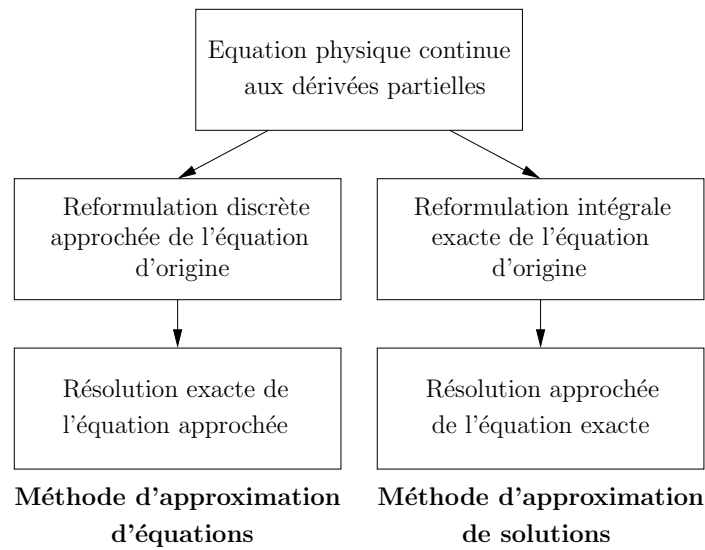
Equation physique continue aux dérivées partielles

Reformulation discrète approchée de l'équation d'origine

Reformulation intégrale exacte de l'équation d'origine

Résolution exacte de l'équation approchée

Résolution approchée de l'équation exacte

**Méthode d'approximation d'équations**

**Méthode d'approximation de solutions**